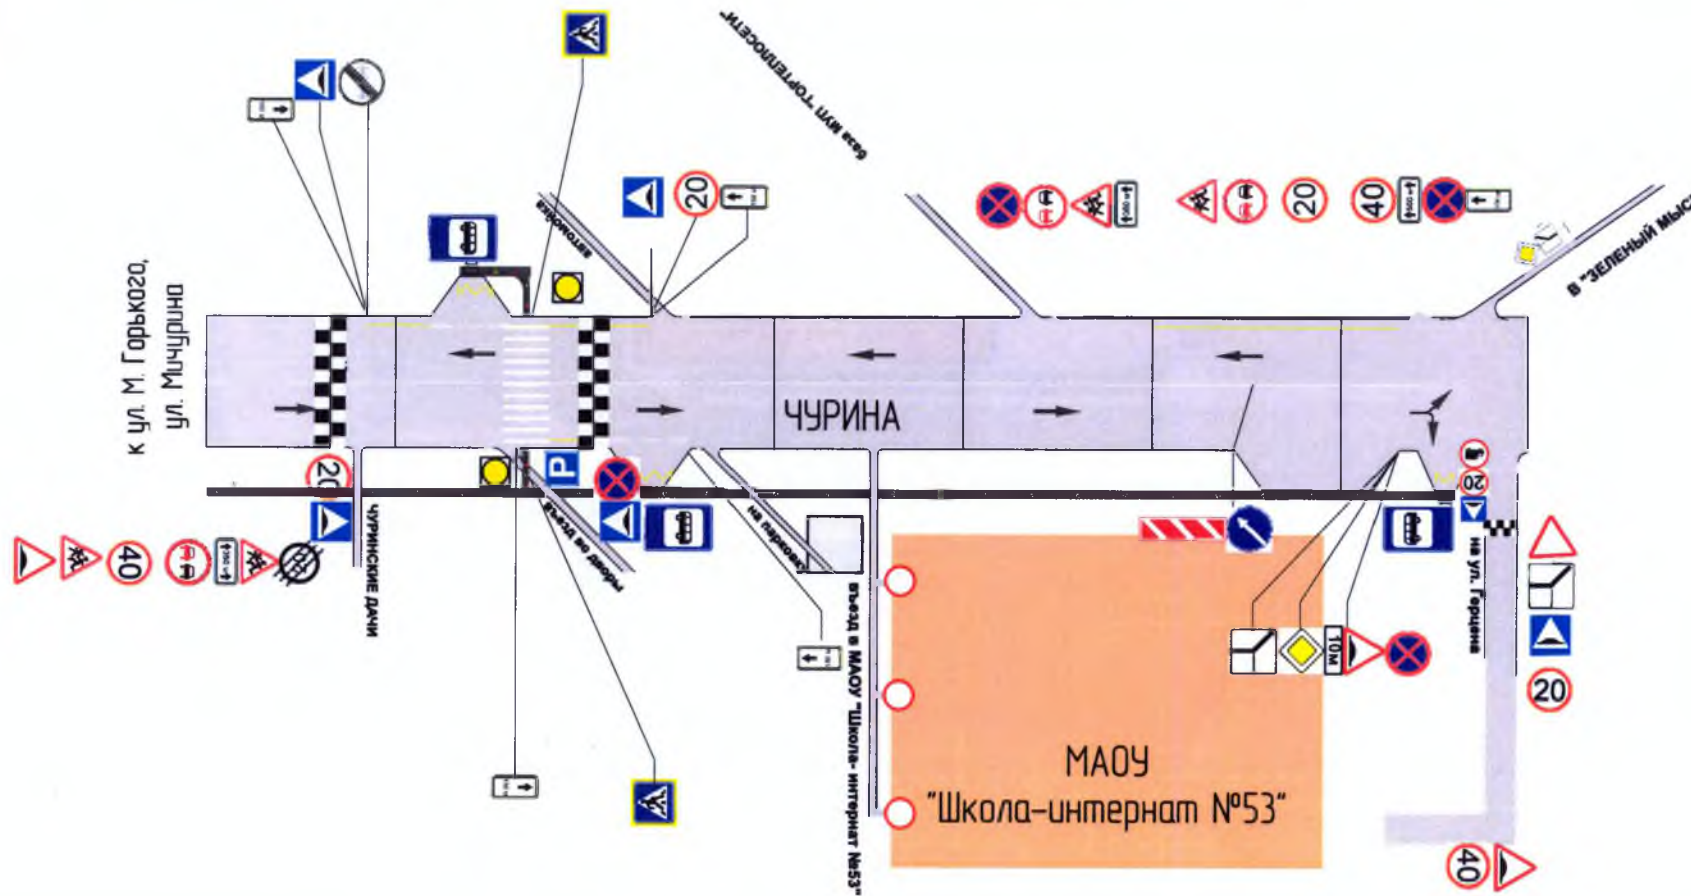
база МУП "ГОРТЕПЛОСЕТИ"

к ул. М. Горького, ул. Мичурина

20

20

ЧУРИНА

автомойка

в "ЗЕЛЕНЫЙ МЫС"

20

40

40

20

P

ЧУРИНСКИЕ ДАЧИ

въезд во дворы

на парковку

въезд в МАОУ "Школа-интернат №53"

на ул. Герцена

10м

20

20

МАОУ "Школа-интернат №53"

40